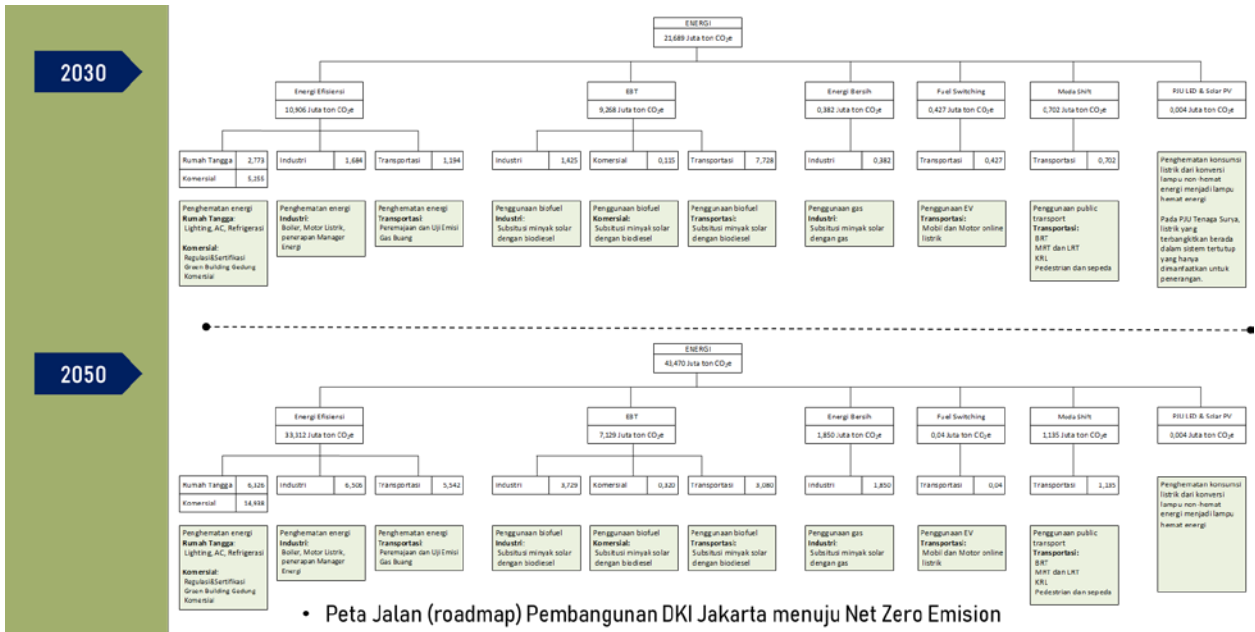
2030

ENERGI
21,689 Juta ton $CO_2e$

Energi Efisiensi
10,906 Juta ton $CO_2e$

| Rumah Tangga | 2,773 |
|---|---|
| Komersial | 5,255 |

| Industri | 1,684 |
|---|---|

| Transportasi | 1,194 |
|---|---|

Penghematan energi
**Rumah Tangga**:
Lighting, AC, Refrigerasi

**Komersial**:
Regulasi&Sertifikasi Green Building Gedung Komersial

Penghematan energi
**Industri**:
Boiler, Motor Listrik, penerapan Manager Energi

Penghematan energi
**Transportasi**:
Peremajaan dan Uji Emisi Gas Buang

EBT
9,268 Juta ton $CO_2e$

| Industri | 1,425 |
|---|---|

| Komersial | 0,115 |
|---|---|

| Transportasi | 7,728 |
|---|---|

Penggunaan biofuel
**Industri**:
Subsitusi minyak solar dengan biodiesel

Penggunaan biofuel
**Komersial**:
Subsitusi minyak solar dengan biodiesel

Penggunaan biofuel
**Transportasi**:
Subsitusi minyak solar dengan biodiesel

Energi Bersih
0,382 Juta ton $CO_2e$

| Industri | 0,382 |
|---|---|

Penggunaan gas
**Industri**:
Subsitusi minyak solar dengan gas

Fuel Switching
0,427 Juta ton $CO_2e$

| Transportasi | 0,427 |
|---|---|

Penggunaan EV
**Transportasi**:
Mobil dan Motor online listrik

Moda Shift
0,702 Juta ton $CO_2e$

| Transportasi | 0,702 |
|---|---|

Penggunaan public transport
**Transportasi**:
BRT
MRT dan LRT
KRL
Pedestrian dan sepeda

PJU LED & Solar PV
0,004 Juta ton $CO_2e$

Penghematan konsumsi listrik dari konversi lampu non-hemat energi menjadi lampu hemat energi

Pada PJU Tenaga Surya, listrik yang terbangkitkan berada dalam sistem tertutup yang hanya dimanfaatkan untuk penerangan.

2050

ENERGI
43,470 Juta ton $CO_2e$

Energi Efisiensi
33,312 Juta ton $CO_2e$

| Rumah Tangga | 6,326 |
|---|---|
| Komersial | 14,938 |

| Industri | 6,506 |
|---|---|

| Transportasi | 5,542 |
|---|---|

Penghematan energi
**Rumah Tangga**:
Lighting, AC, Refrigerasi

**Komersial**:
Regulasi&Sertifikasi Green Building Gedung Komersial

Penghematan energi
**Industri**:
Boiler, Motor Listrik, penerapan Manager Energi

Penghematan energi
**Transportasi**:
Peremajaan dan Uji Emisi Gas Buang

EBT
7,129 Juta ton $CO_2e$

| Industri | 3,729 |
|---|---|

| Komersial | 0,320 |
|---|---|

| Transportasi | 3,080 |
|---|---|

Penggunaan biofuel
**Industri**:
Subsitusi minyak solar dengan biodiesel

Penggunaan biofuel
**Komersial**:
Subsitusi minyak solar dengan biodiesel

Penggunaan biofuel
**Transportasi**:
Subsitusi minyak solar dengan biodiesel

Energi Bersih
1,850 Juta ton $CO_2e$

| Industri | 1,850 |
|---|---|

Penggunaan gas
**Industri**:
Subsitusi minyak solar dengan gas

Fuel Switching
0,04 Juta ton $CO_2e$

| Transportasi | 0,04 |
|---|---|

Penggunaan EV
**Transportasi**:
Mobil dan Motor online listrik

Moda Shift
1,135 Juta ton $CO_2e$

| Transportasi | 1,135 |
|---|---|

Penggunaan public transport
**Transportasi**:
BRT
MRT dan LRT
KRL
Pedestrian dan sepeda

PJU LED & Solar PV
0,004 Juta ton $CO_2e$

Penghematan konsumsi listrik dari konversi lampu non-hemat energi menjadi lampu hemat energi

• Peta Jalan (roadmap) Pembangunan DKI Jakarta menuju Net Zero Emision